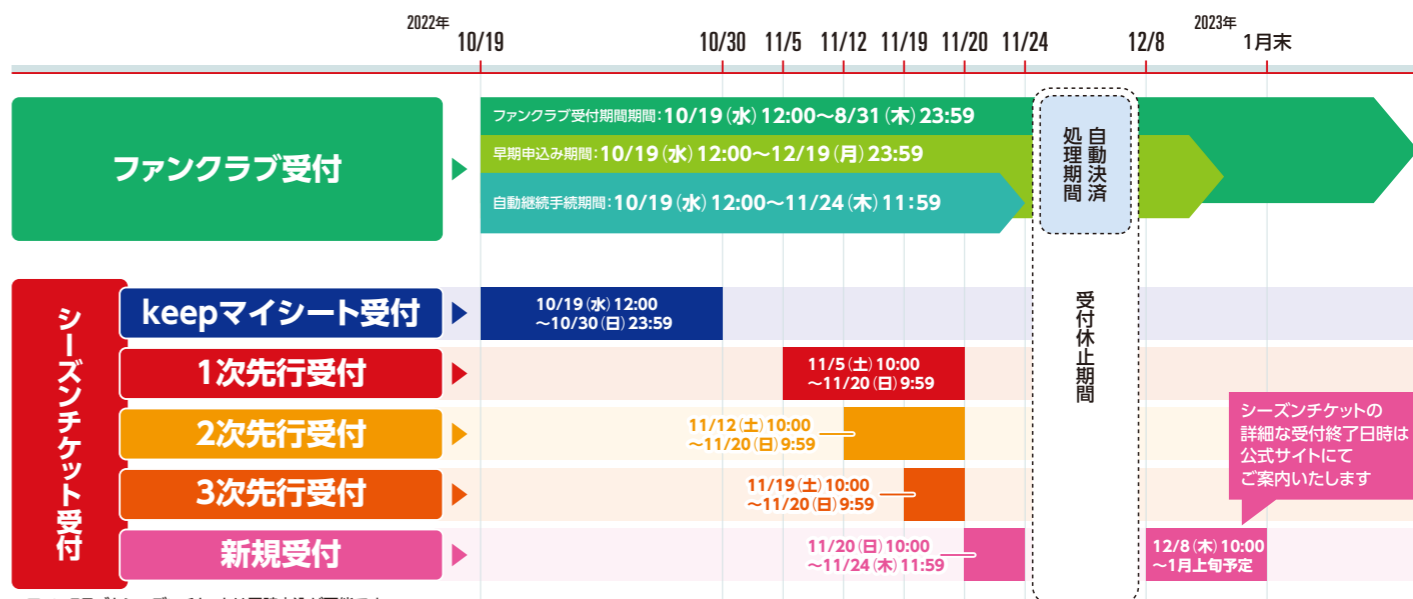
2022年 10/19 10/30 11/5 11/12 11/19 11/20 11/24 12/8 2023年 1月末

ファンクラブ受付

ファンクラブ受付期間期間：10/19（水）12:00〜8/31（木）23:59

早期申込み期間：10/19（水）12:00〜12/19（月）23:59

自動継続手続期間：10/19（水）12:00〜11/24（木）11:59

自動決済処理期間

シーズンチケット受付

keepマイシート受付

10/19（水）12:00 〜10/30（日）23:59

1次先行受付

11/5（土）10:00 〜11/20（日）9:59

2次先行受付

11/12（土）10:00 〜11/20（日）9:59

3次先行受付

11/19（土）10:00 〜11/20（日）9:59

新規受付

11/20（日）10:00 〜11/24（木）11:59

受付休止期間

12/8（木）10:00 〜1月上旬予定

シーズンチケットの詳細な受付終了日時は公式サイトにてご案内いたします